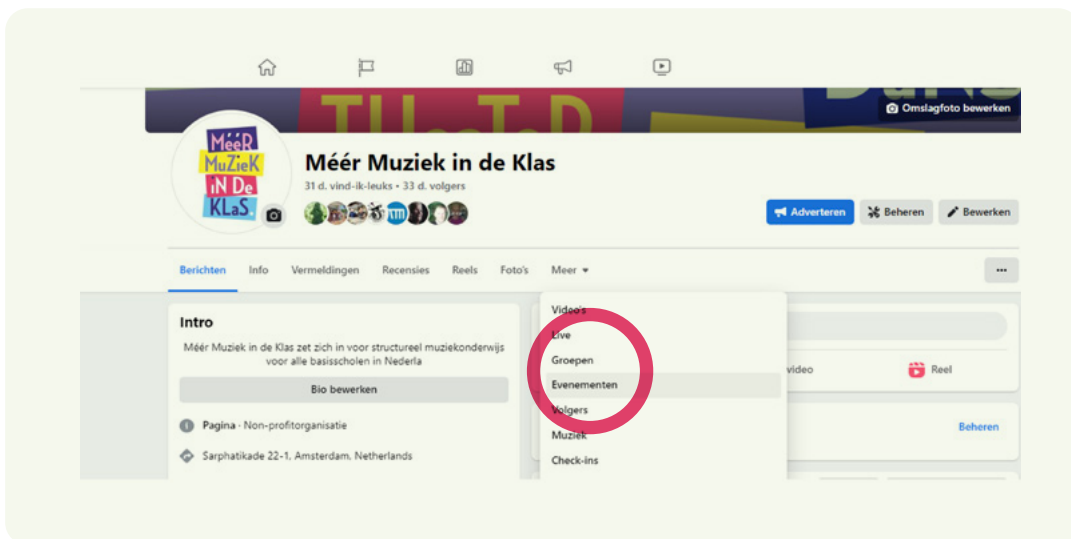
Omslagfoto bewerken

MééR MuZieK iN De KLaS

Méér Muziek in de Klas

31 d. vind-ik-leuks • 33 d. volgers

Adverteren
Beheren
Bewerken

Berichten
Info
Vermeldingen
Recensies
Reels
Foto's
Meer

...

Intro

Méér Muziek in de Klas zet zich in voor structureel muziekonderwijs voor alle basisscholen in Nederla

Bio bewerken

Pagina · Non-profitorganisatie

Sarphatikade 22-1, Amsterdam, Netherlands

Video's
Live
Groepen
Evenementen
Volgers
Muziek
Check-ins

video
Reel

Beheren